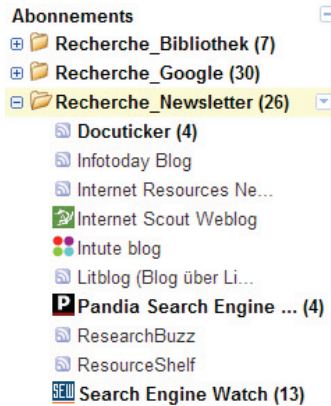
Abonnements
Recherche_Bibliothek (7)
Recherche_Google (30)
Recherche_Newsletter (26)
Docuticker (4)
Infotoday Blog
Internet Resources Ne...
Internet Scout Weblog
Intute blog
Litblog (Blog über Li...
Pandia Search Engine ... (4)
ResearchBuzz
ResourceShelf
SEW Search Engine Watch (13)